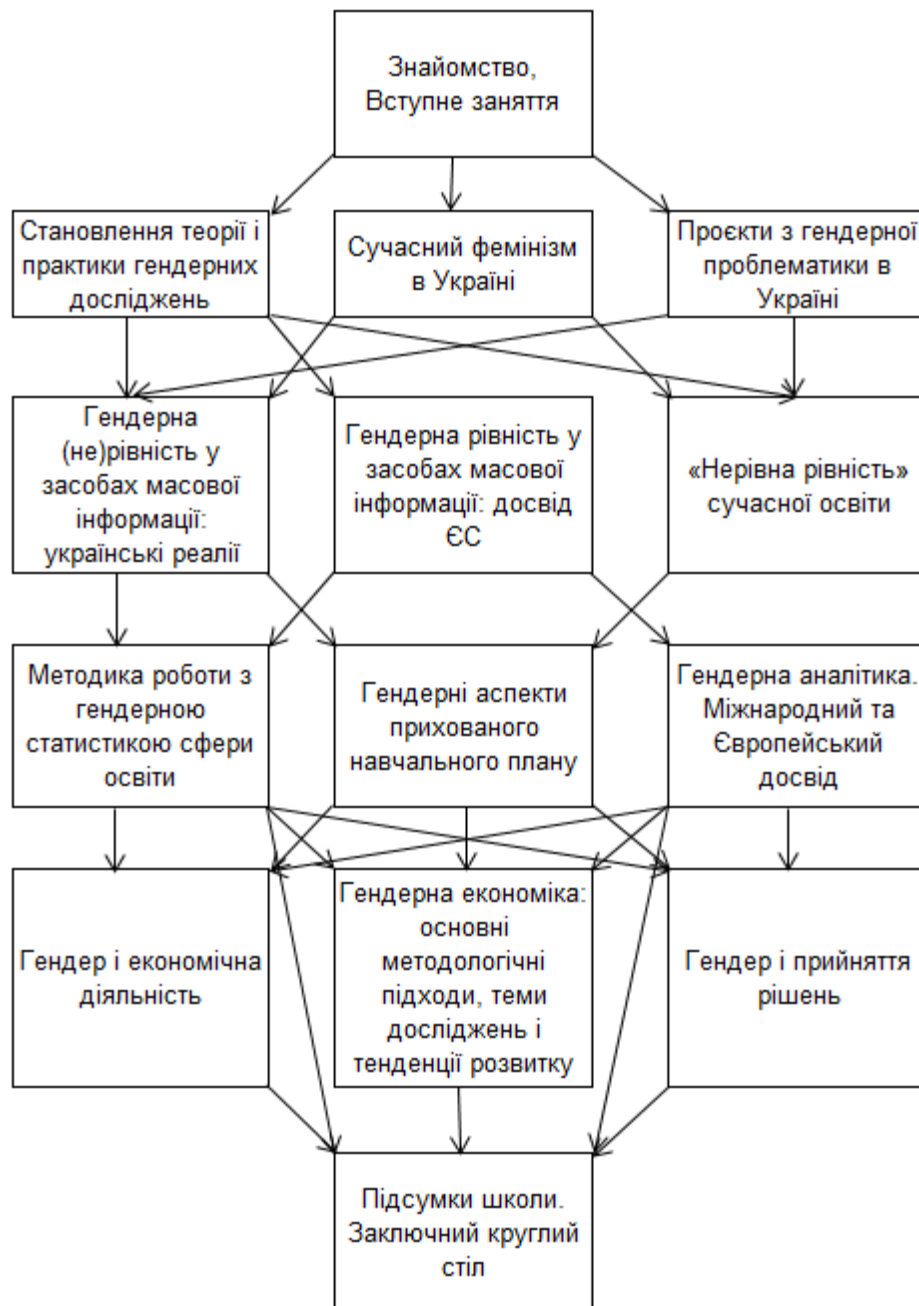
Знайомство, Вступне заняття

Становлення теорії і практики гендерних досліджень

Сучасний фемінізм в Україні

Проєкти з гендерної проблематики в Україні

Гендерна (не)рівність у засобах масової інформації: українські реалії

Гендерна рівність у засобах масової інформації: досвід ЄС

«Нерівна рівність» сучасної освіти

Методика роботи з гендерною статистикою сфери освіти

Гендерні аспекти прихованого навчального плану

Гендерна аналітика. Міжнародний та Європейський досвід

Гендер і економічна діяльність

Гендерна економіка: основні методологічні підходи, теми досліджень і тенденції розвитку

Гендер і прийняття рішень

Підсумки школи. Заключний круглий стіл